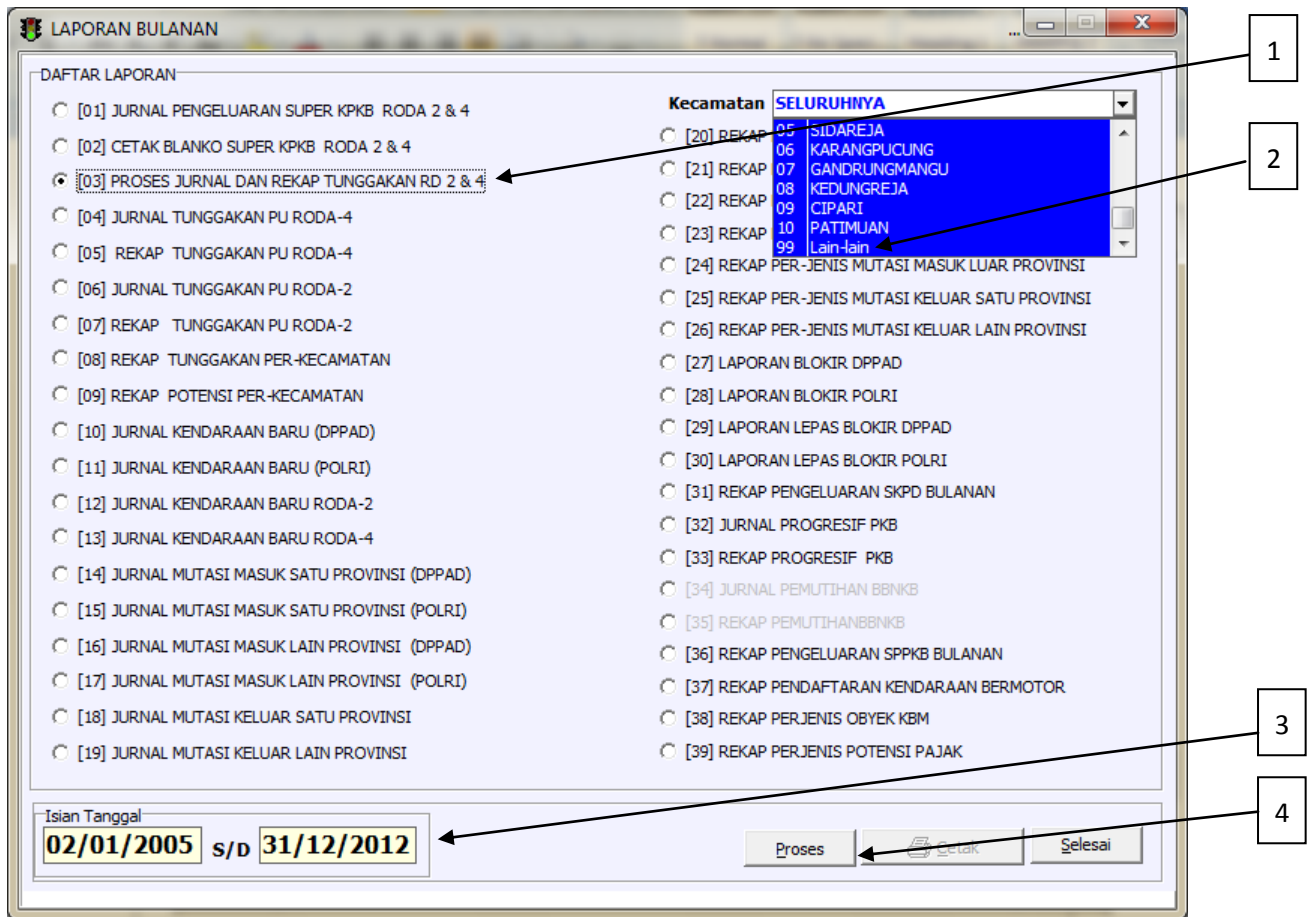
LAPORAN BULANAN

DAFTAR LAPORAN

[01] JURNAL PENGELUARAN SUPER KPKB RODA 2 & 4
[02] CETAK BLANKO SUPER KPKB RODA 2 & 4
[03] PROSES JURNAL DAN REKAP TUNGGAKAN RD 2 & 4
[04] JURNAL TUNGGAKAN PU RODA-4
[05] REKAP TUNGGAKAN PU RODA-4
[06] JURNAL TUNGGAKAN PU RODA-2
[07] REKAP TUNGGAKAN PU RODA-2
[08] REKAP TUNGGAKAN PER-KECAMATAN
[09] REKAP POTENSI PER-KECAMATAN
[10] JURNAL KENDARAAN BARU (DPPAD)
[11] JURNAL KENDARAAN BARU (POLRI)
[12] JURNAL KENDARAAN BARU RODA-2
[13] JURNAL KENDARAAN BARU RODA-4
[14] JURNAL MUTASI MASUK SATU PROVINSI (DPPAD)
[15] JURNAL MUTASI MASUK SATU PROVINSI (POLRI)
[16] JURNAL MUTASI MASUK LAIN PROVINSI (DPPAD)
[17] JURNAL MUTASI MASUK LAIN PROVINSI (POLRI)
[18] JURNAL MUTASI KELUAR SATU PROVINSI
[19] JURNAL MUTASI KELUAR LAIN PROVINSI

Kecamatan SELURUHNYA
05 SIDAREJA
06 KARANGPUCUNG
07 GANDRUNGMANGU
08 KEDUNGREJA
09 CIPARI
10 PATIMUAN
99 Lain-lain

[20] REKAP
[21] REKAP
[22] REKAP
[23] REKAP
[24] REKAP PER-JENIS MUTASI MASUK LUAR PROVINSI
[25] REKAP PER-JENIS MUTASI KELUAR SATU PROVINSI
[26] REKAP PER-JENIS MUTASI KELUAR LAIN PROVINSI
[27] LAPORAN BLOKIR DPPAD
[28] LAPORAN BLOKIR POLRI
[29] LAPORAN LEPAS BLOKIR DPPAD
[30] LAPORAN LEPAS BLOKIR POLRI
[31] REKAP PENGELUARAN SKPD BULANAN
[32] JURNAL PROGRESIF PKB
[33] REKAP PROGRESIF PKB
[34] JURNAL PEMUTIHAN BBNKB
[35] REKAP PEMUTIHANBBNKB
[36] REKAP PENGELUARAN SPPKB BULANAN
[37] REKAP PENDAFTARAN KENDARAAN BERMOTOR
[38] REKAP PERJENIS OBYEK KBM
[39] REKAP PERJENIS POTENSI PAJAK

Isian Tanggal
02/01/2005 S/D 31/12/2012

Proses
Cetak
Selesai

1
2
3
4